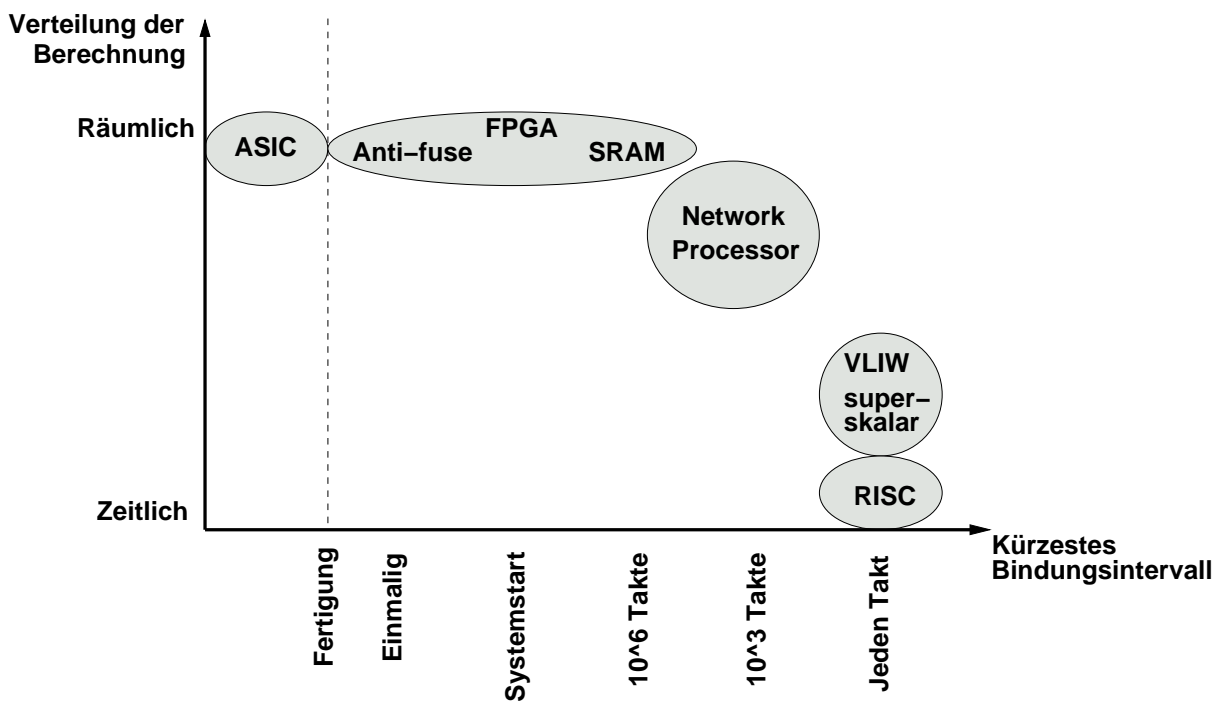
Verteilung der Berechnung

Räumlich

Zeitlich

ASIC

FPGA

Anti−fuse

SRAM

Network Processor

VLIW

super− skalar

RISC

Kürzestes Bindungsintervall

Fertigung

Einmalig

Systemstart

10^6 Takte

10^3 Takte

Jeden Takt